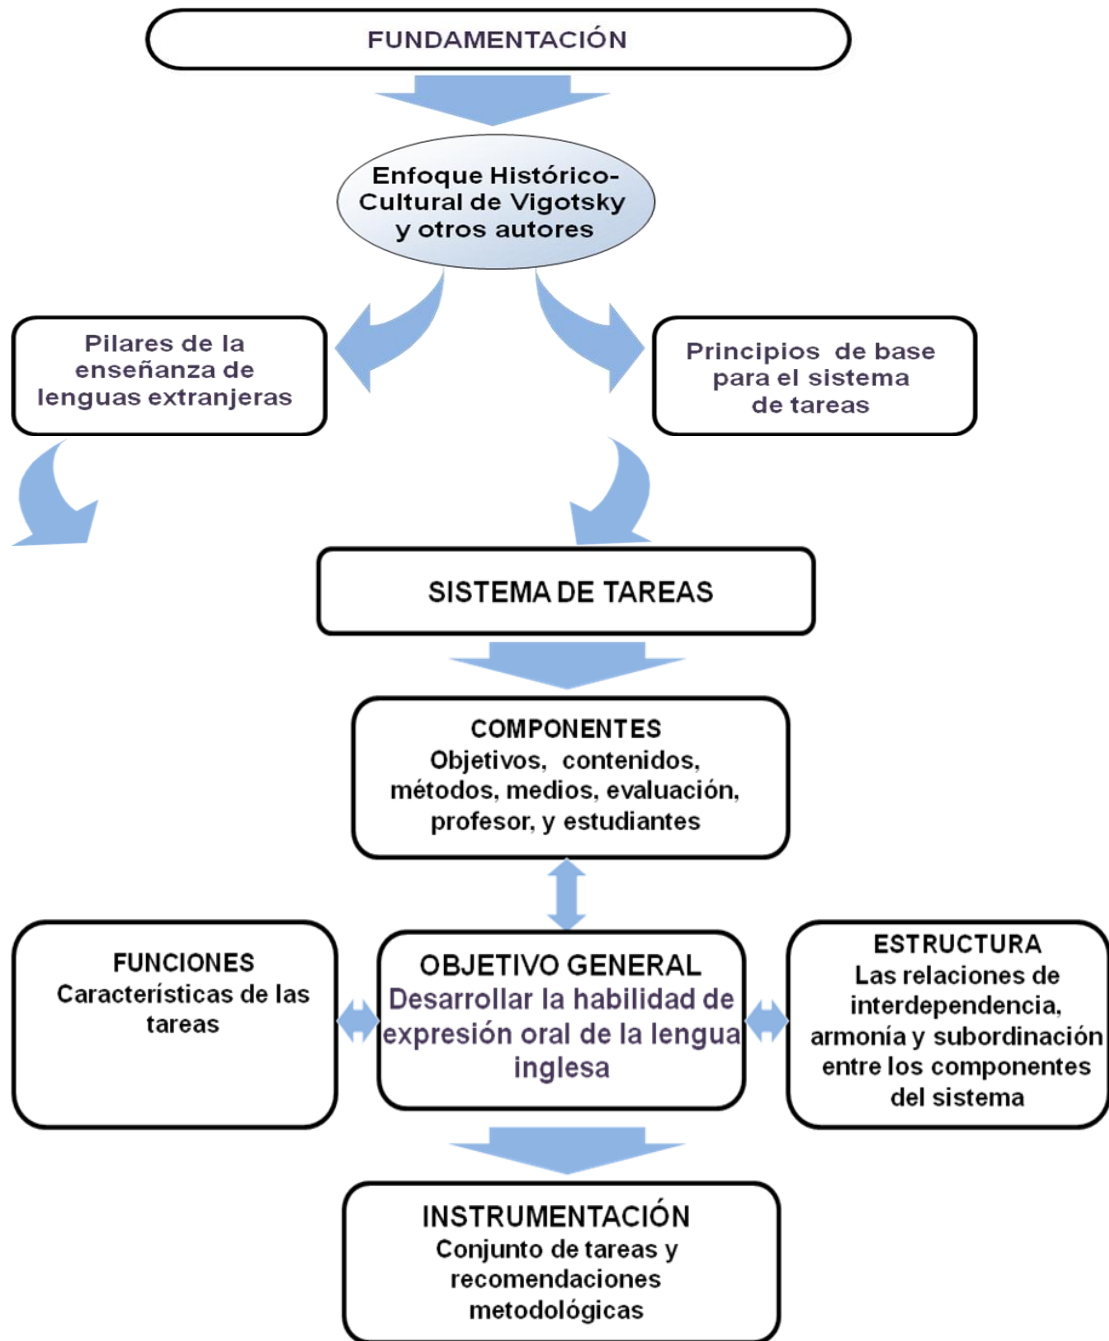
FUNDAMENTACIÓN

Enfoque Histórico-Cultural de Vigotsky y otros autores

Pilares de la enseñanza de lenguas extranjeras

Principios de base para el sistema de tareas

SISTEMA DE TAREAS

COMPONENTES
Objetivos, contenidos, métodos, medios, evaluación, profesor, y estudiantes

FUNCIONES
Características de las tareas

OBJETIVO GENERAL
Desarrollar la habilidad de expresión oral de la lengua inglesa

ESTRUCTURA
Las relaciones de interdependencia, armonía y subordinación entre los componentes del sistema

INSTRUMENTACIÓN
Conjunto de tareas y recomendaciones metodológicas